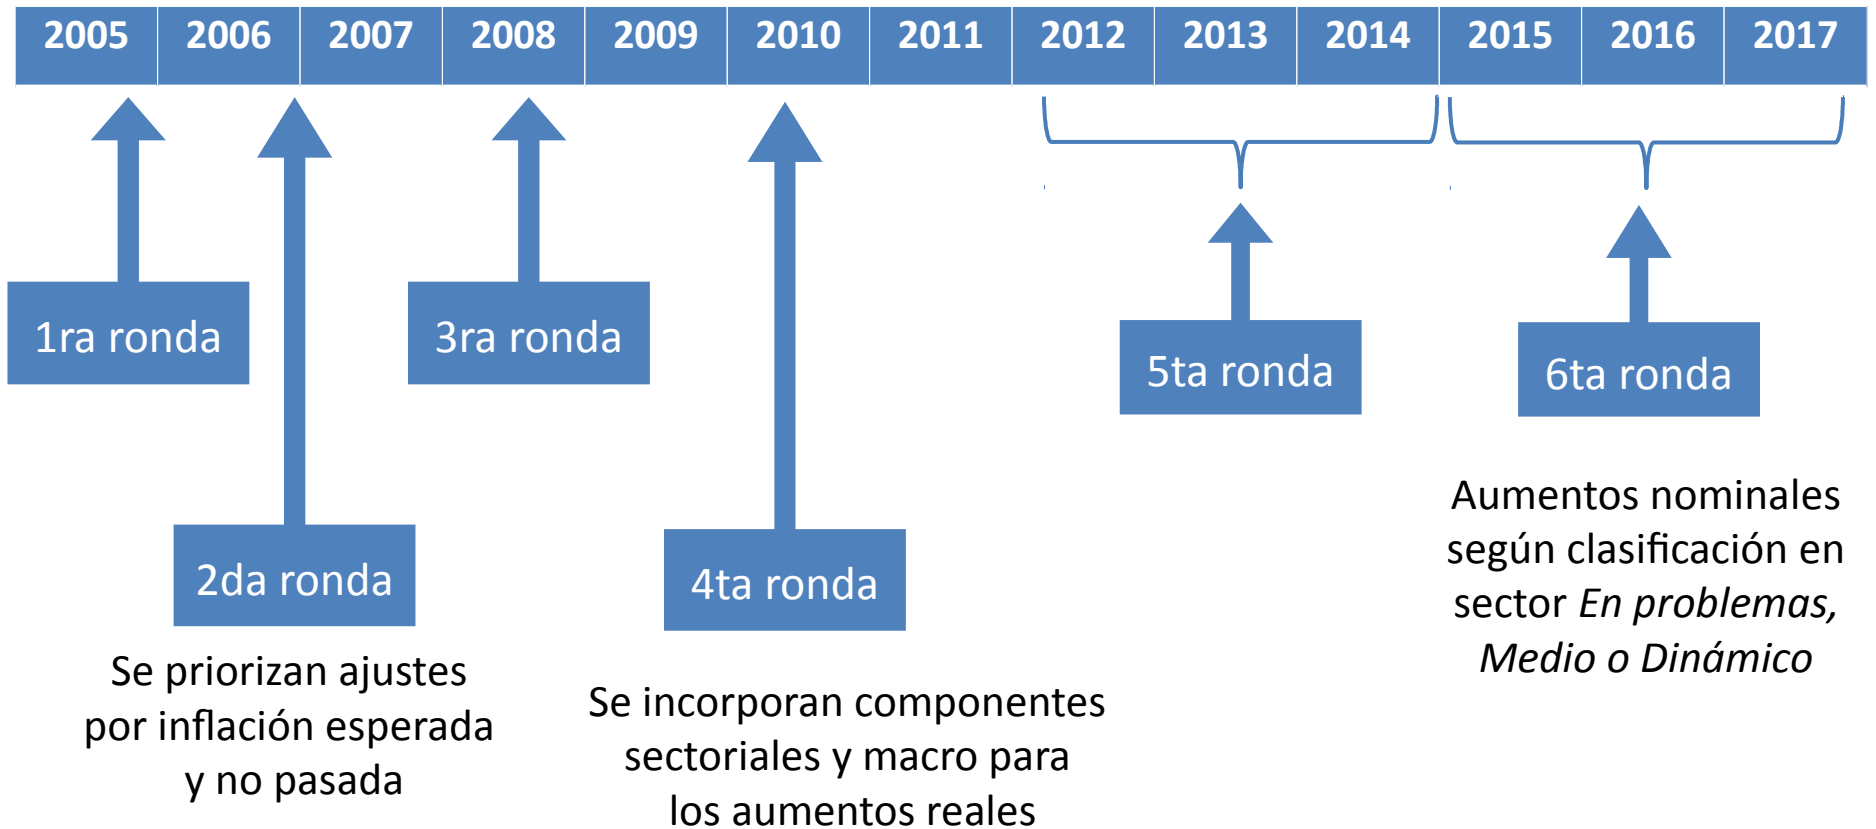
| 2005 | 2006 | 2007 | 2008 | 2009 | 2010 | 2011 | 2012 | 2013 | 2014 | 2015 | 2016 | 2017 |
|---|---|---|---|---|---|---|---|---|---|---|---|---|

1ra ronda

3ra ronda

5ta ronda

6ta ronda

2da ronda

4ta ronda

Aumentos nominales según clasificación en sector *En problemas, Medio o Dinámico*

Se priorizan ajustes por inflación esperada y no pasada

Se incorporan componentes sectoriales y macro para los aumentos reales